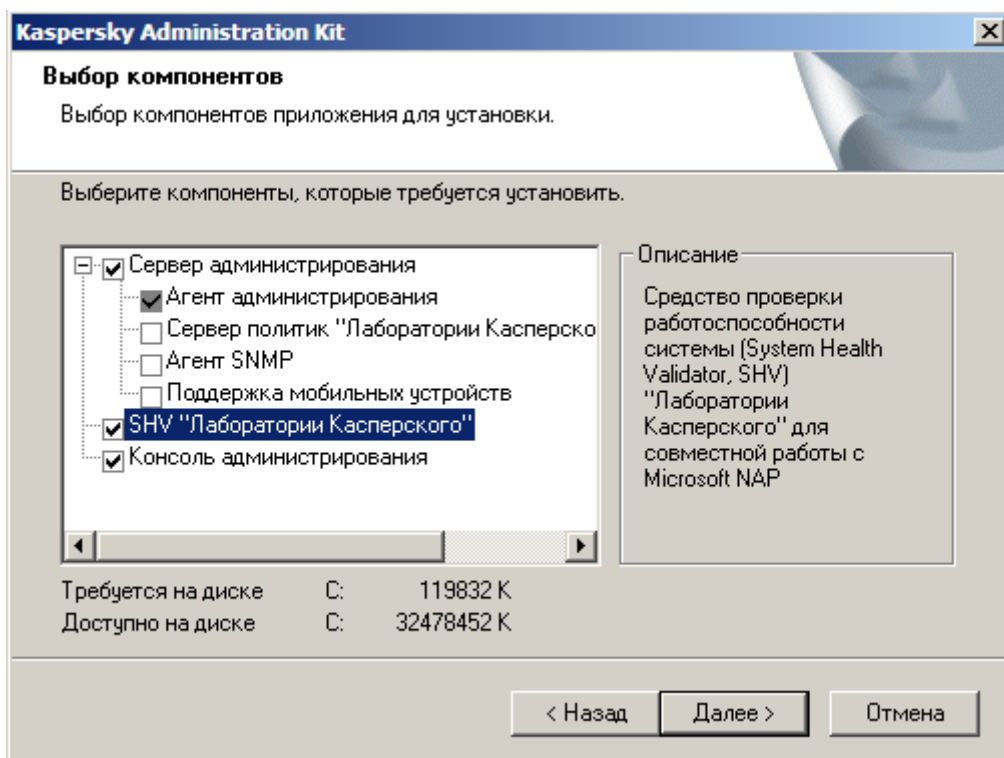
Kaspersky Administration Kit

Выбор компонентов

Выбор компонентов приложения для установки.

Выберите компоненты, которые требуется установить.

Сервер администрирования
Агент администрирования
Сервер политик "Лаборатории Касперско
Агент SNMP
Поддержка мобильных устройств
SHV "Лаборатории Касперского"
Консоль администрирования

Описание

Средство проверки работоспособности системы (System Health Validator, SHV) "Лаборатории Касперского" для совместной работы с Microsoft NAP

| Требуется на диске | C: | 119832 K |
|---|---|---|
| Доступно на диске | C: | 32478452 K |

< Назад   Далее >   Отмена